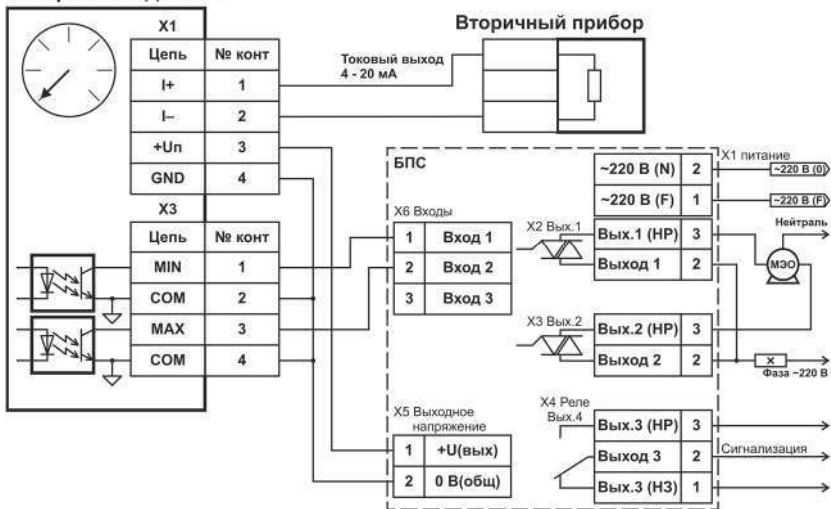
Вторичный прибор

X1

| Цепь | № конт |
|---|---|
| I+ | 1 |
| I– | 2 |
| +Un | 3 |
| GND | 4 |

Токовый выход 4 - 20 мА

X3

| Цепь | № конт |
|---|---|
| MIN | 1 |
| COM | 2 |
| MAX | 3 |
| COM | 4 |

БПС

X6 Входы

| 1 | Вход 1 |
|---|---|
| 2 | Вход 2 |
| 3 | Вход 3 |

X1 питание

| ~220 В (N) | 2 |
|---|---|
| ~220 В (F) | 1 |

~220 В (0)
~220 В (F)
Нейтраль

X2 Вых.1

| Вых.1 (НР) | 3 |
|---|---|
| Выход 1 | 2 |

МЭО

X3 Вых.2

| Вых.2 (НР) | 3 |
|---|---|
| Выход 2 | 2 |

Фаза ~220 В

X5 Выходное напряжение

| 1 | +U(вых) |
|---|---|
| 2 | 0 В(общ) |

X4 Реле Вых.4

| Вых.3 (НР) | 3 |
|---|---|
| Выход 3 | 2 |
| Вых.3 (НЗ) | 1 |

Сигнализация